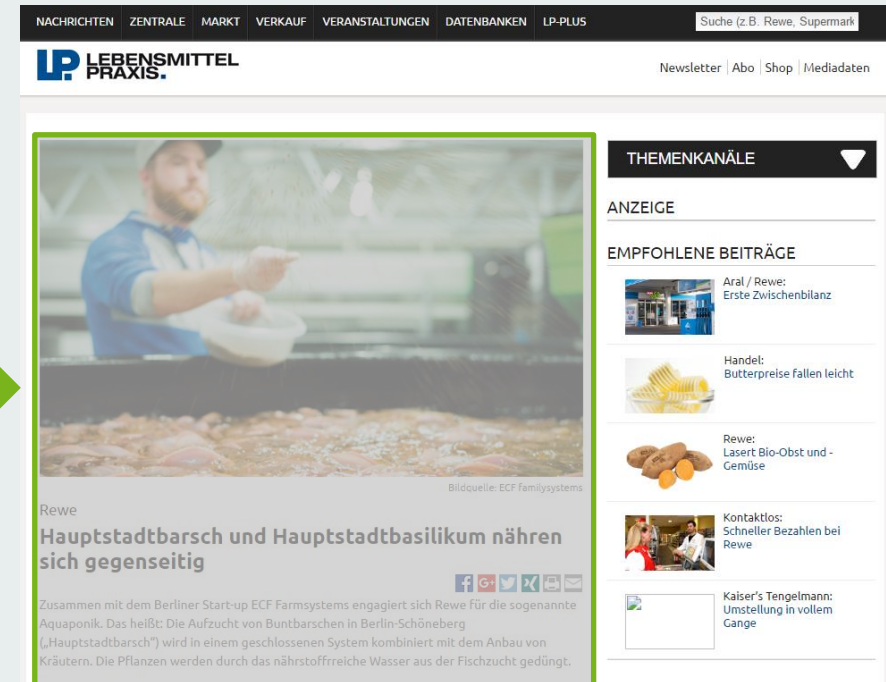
NACHRICHTEN ZENTRALE MARKT VERKAUF VERANSTALTUNGEN DATENBANKEN LP-PLUS

Suche (z.B. Rewe, Supermark

LP LEBENSMITTEL PRAXIS.

Newsletter | Abo | Shop | Mediadaten

Bildquelle: ECF familysystems

Rewe

Hauptstadtbarsch und Hauptstadtbasilikum nähren sich gegenseitig

Zusammen mit dem Berliner Start-up ECF Farmsystems engagiert sich Rewe für die sogenannte Aquaponik. Das heißt: Die Aufzucht von Buntbarschen in Berlin-Schöneberg („Hauptstadtbarsch") wird in einem geschlossenen System kombiniert mit dem Anbau von Kräutern. Die Pflanzen werden durch das nährstoffreiche Wasser aus der Fischzucht gedüngt.

THEMENKANÄLE

ANZEIGE

EMPFOHLENE BEITRÄGE

Aral / Rewe:
Erste Zwischenbilanz

Handel:
Butterpreise fallen leicht

Rewe:
Lasert Bio-Obst und -Gemüse

Kontaktlos:
Schneller Bezahlen bei Rewe

Kaiser's Tengelmann:
Umstellung in vollem Gange